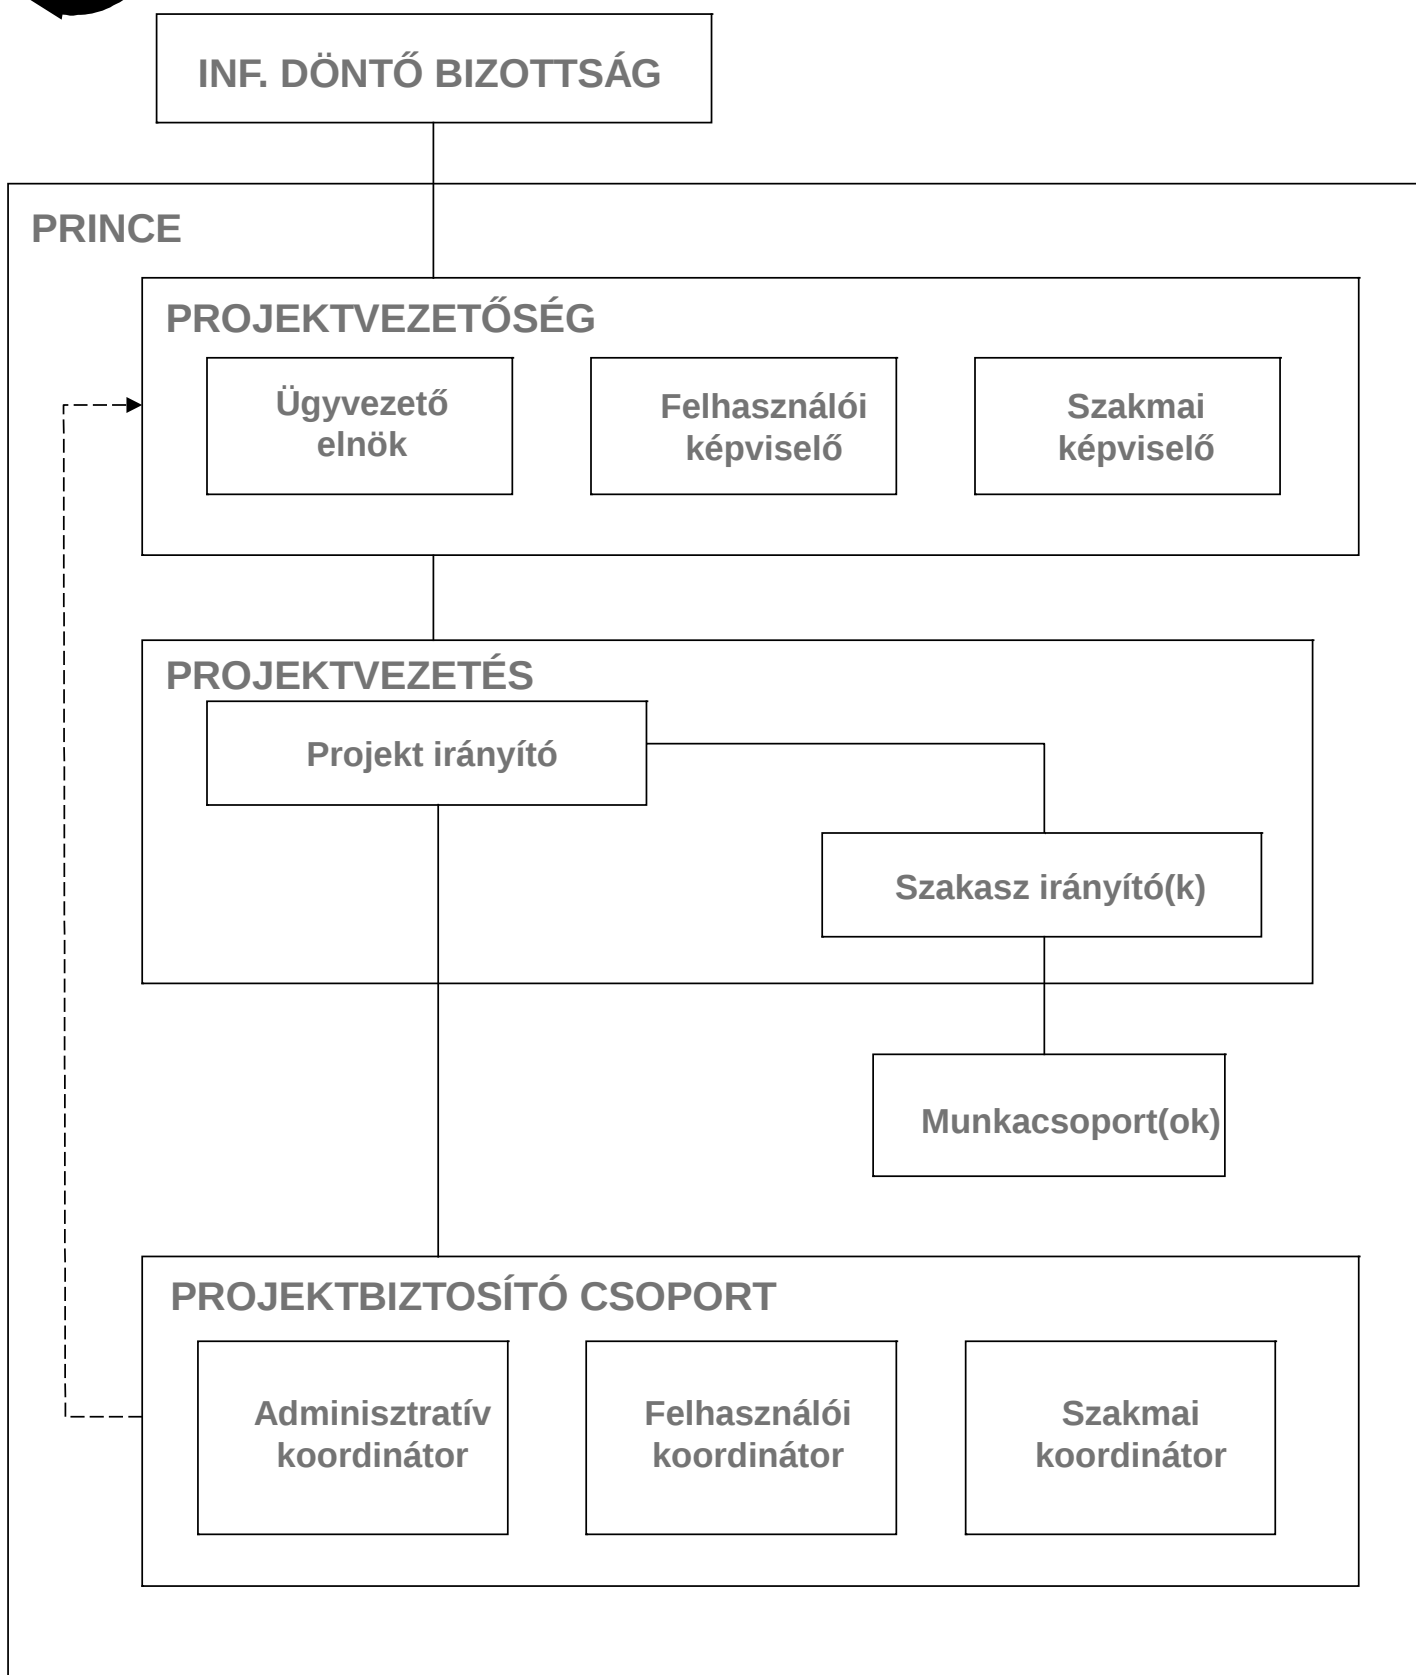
INF. DÖNTŐ BIZOTTSÁG

PRINCE

PROJEKTVEZETŐSÉG

Ügyvezető elnök

Felhasználói képviselő

Szakmai képviselő

PROJEKTVEZETÉS

Projekt irányító

Szakasz irányító(k)

Munkacsoport(ok)

PROJEKTBIZTOSÍTÓ CSOPORT

Adminisztratív koordinátor

Felhasználói koordinátor

Szakmai koordinátor